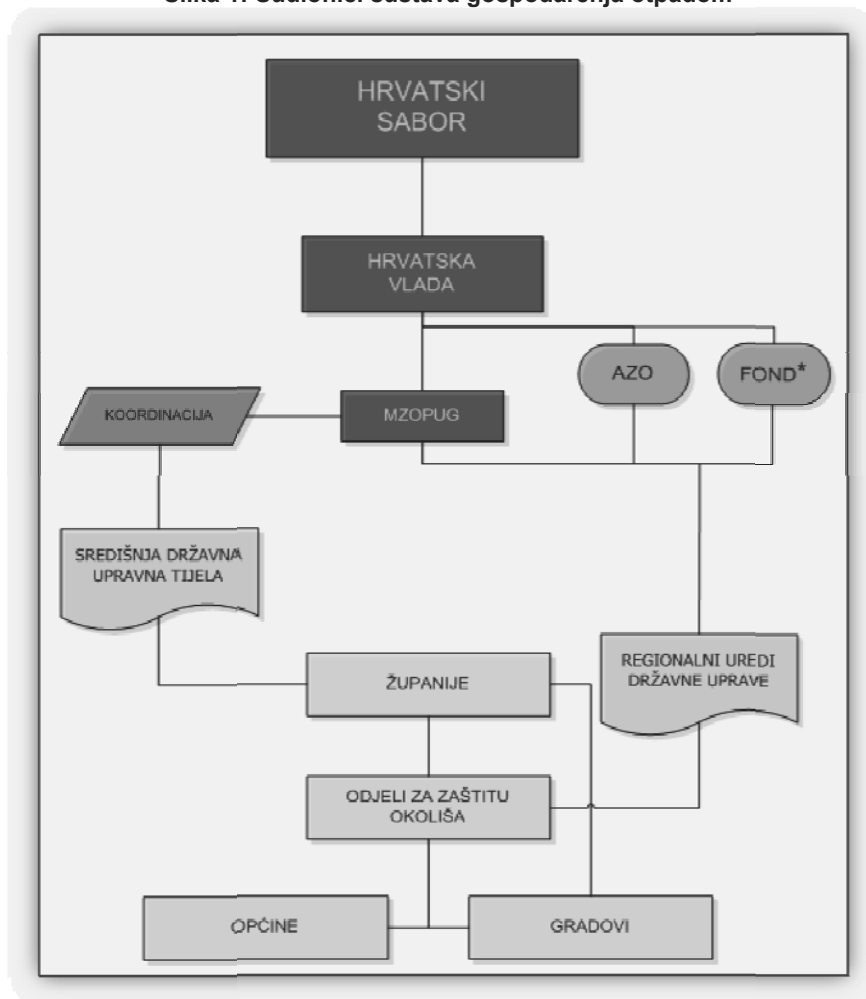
Slika 1: Sudionici sustava gospodarenja otpadom

HRVATSKI SABOR

HRVATSKA VLADA

AZO

FOND*

KOORDINACIJA

MZOPUG

SREDIŠNJA DRŽAVNA UPRAVNA TIJELA

REGIONALNI UREDI DRŽAVNE UPRAVE

ŽUPANIJE

ODJELI ZA ZAŠTITU OKOLIŠA

OPĆINE

GRADOVI